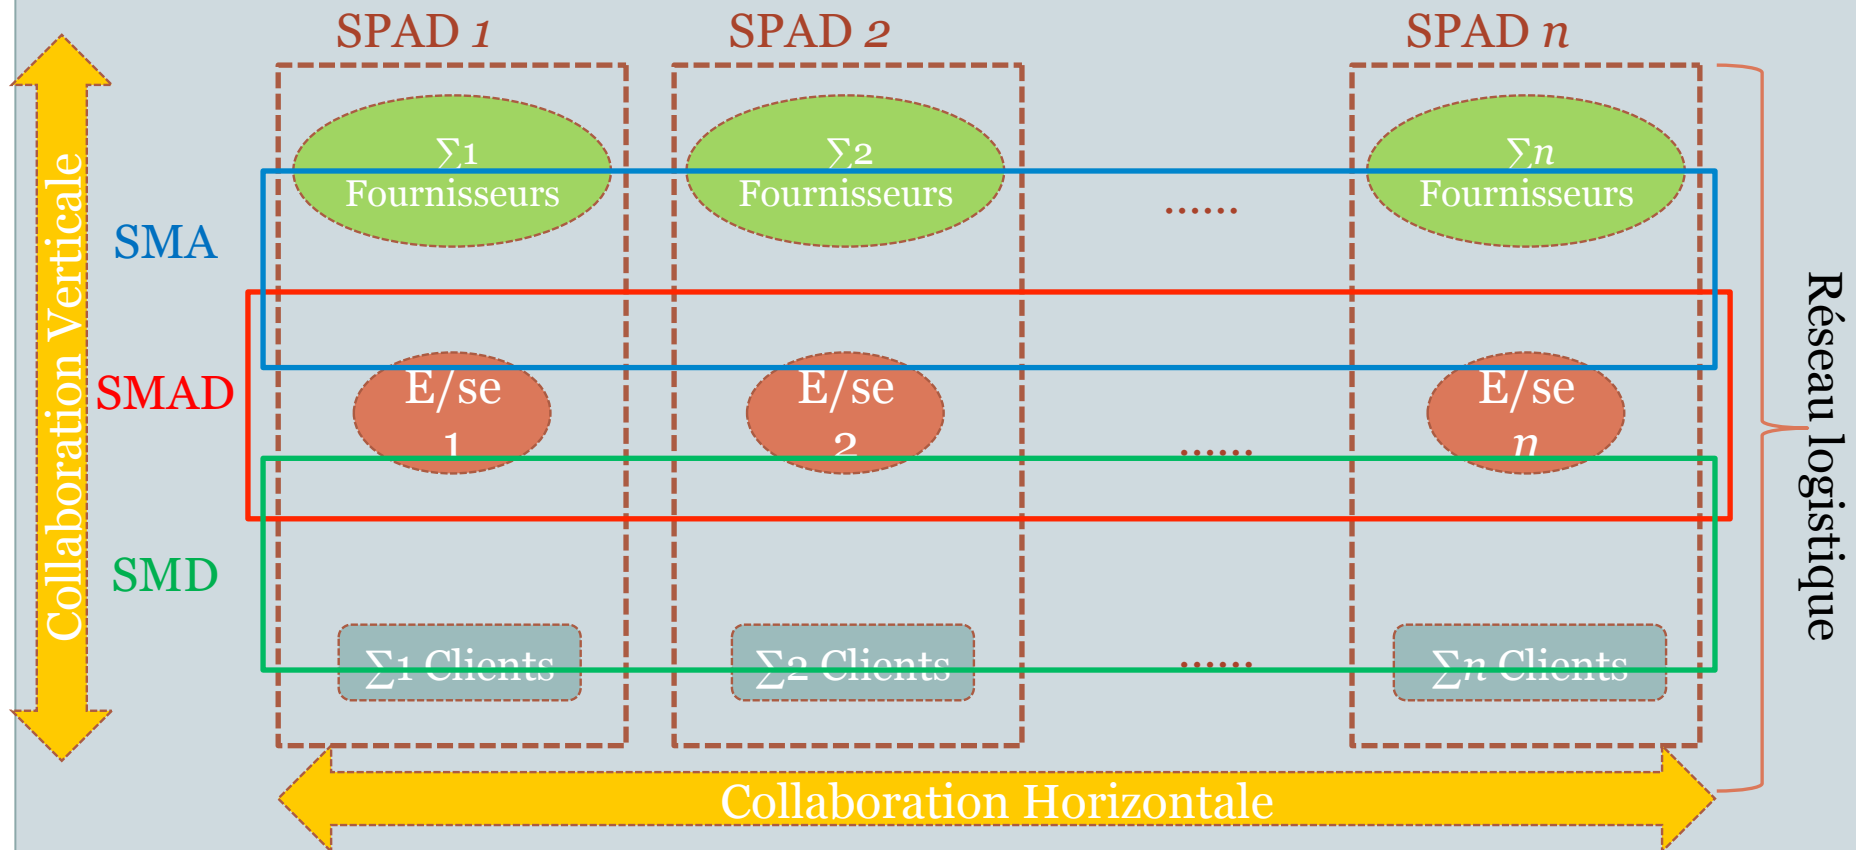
SPAD 1

SPAD 2

SPAD $n$

Collaboration Verticale

SMA

SMAD

SMD

$\sum 1$ Fournisseurs

$\sum 2$ Fournisseurs

......

$\sum n$ Fournisseurs

E/se 1

E/se 2

......

E/se $n$

$\sum 1$ Clients

$\sum 2$ Clients

......

$\sum n$ Clients

Réseau logistique

Collaboration Horizontale